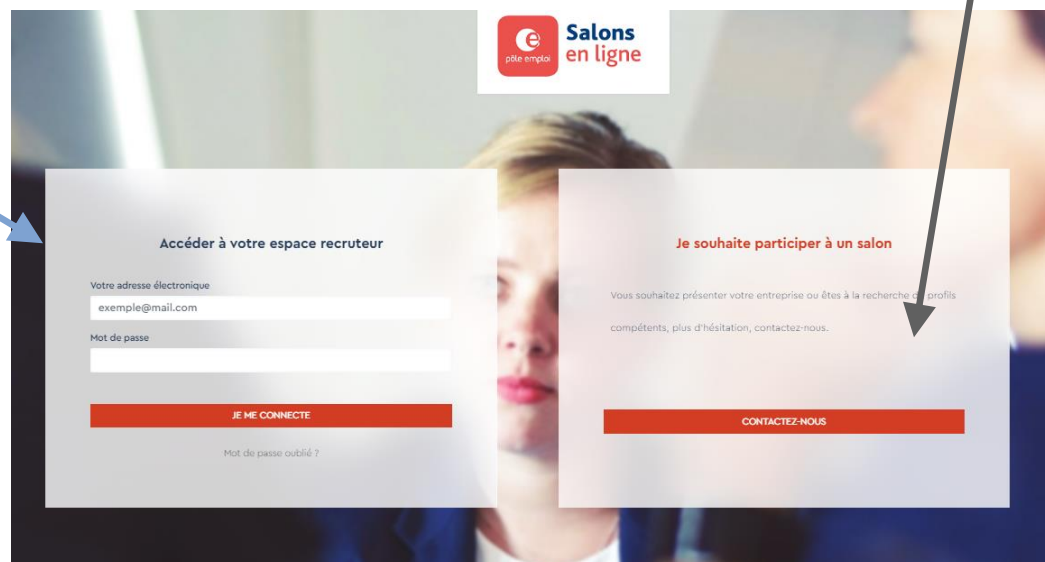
pôle emploi Salons en ligne

Accéder à votre espace recruteur

Votre adresse électronique

exemple@mail.com

Mot de passe

JE ME CONNECTE

Mot de passe oublié ?

Je souhaite participer à un salon

Vous souhaitez présenter votre entreprise ou êtes à la recherche d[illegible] profils compétents, plus d'hésitation, contactez-nous.

CONTACTEZ-NOUS